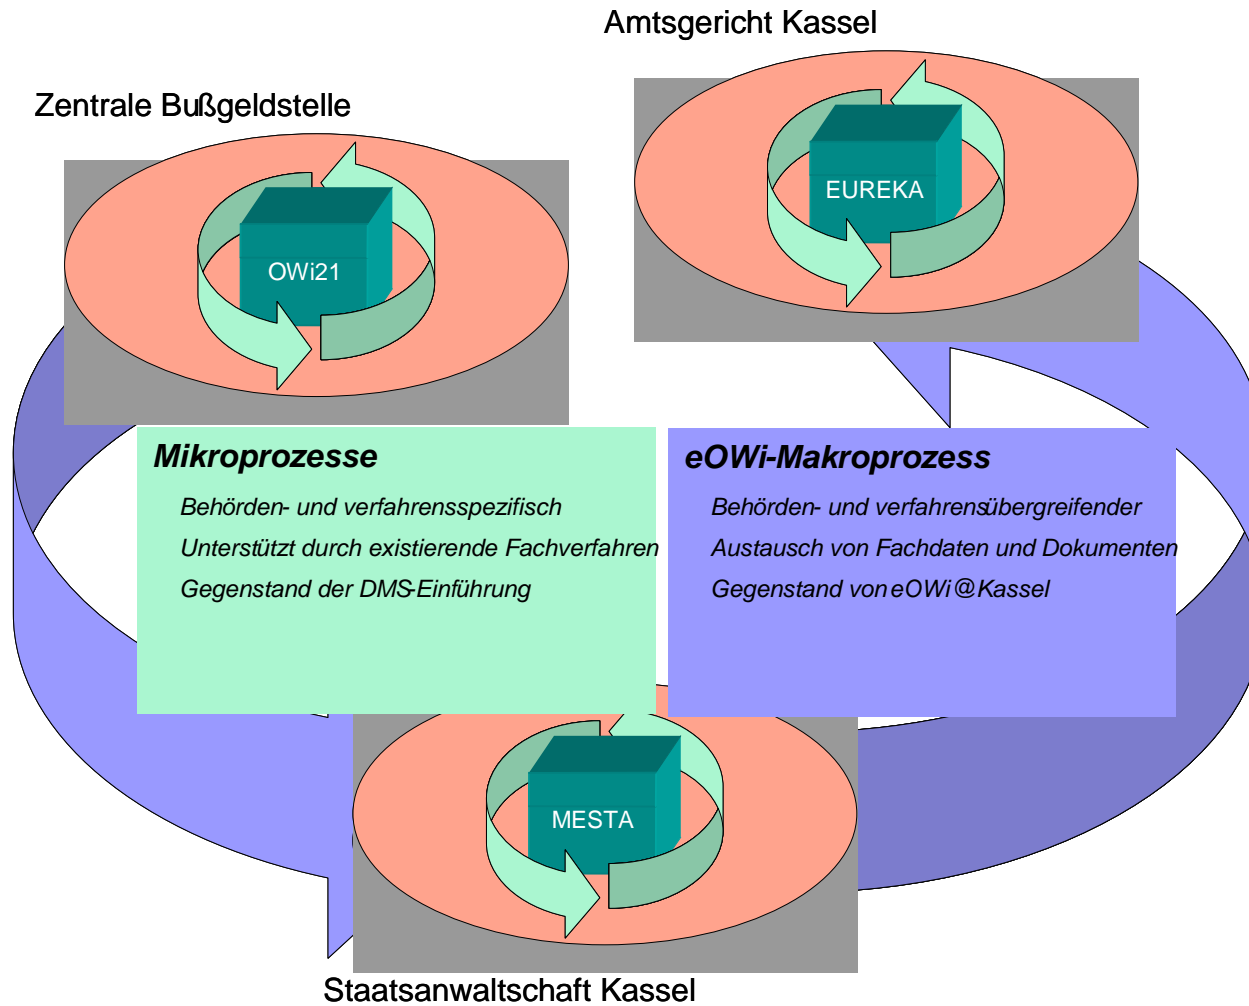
Amtsgericht Kassel

Zentrale Bußgeldstelle

EUREKA

OWi21

Mikroprozesse

Behörden- und verfahrensspezifisch

Unterstützt durch existierende Fachverfahren

Gegenstand der DMS-Einführung

eOWi-Makroprozess

Behörden- und verfahrensübergreifender

Austausch von Fachdaten und Dokumenten

Gegenstand von eOWi@Kassel

MESTA

Staatsanwaltschaft Kassel